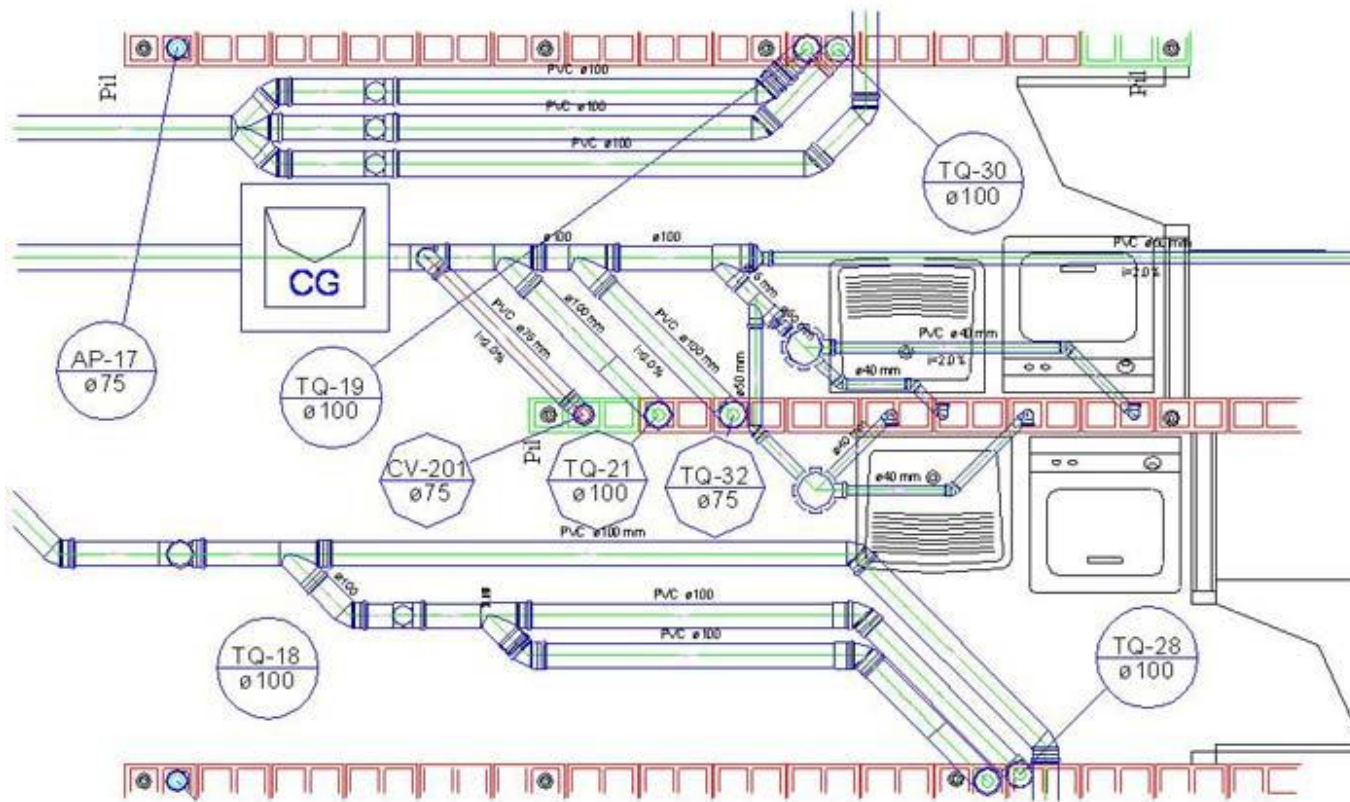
Pil

PVC ø100

PVC ø100

PVC ø100

Pil

TQ-30
ø100

CG

ø100

ø100

PVC ø50 mm

i=2.0%

PVC ø75 mm

i=2.0%

ø100 mm

i=2.0%

PVC ø100 mm

ø50 mm

ø50 mm

PVC ø40 mm

i=2.0%

ø40 mm

AP-17
ø75

TQ-19
ø100

CV-201
ø75

Pil

TQ-21
ø100

TQ-32
ø75

ø40 mm

ø40 mm

PVC ø100 mm

ø100

PVC ø100

PVC ø100

TQ-18
ø100

TQ-28
ø100